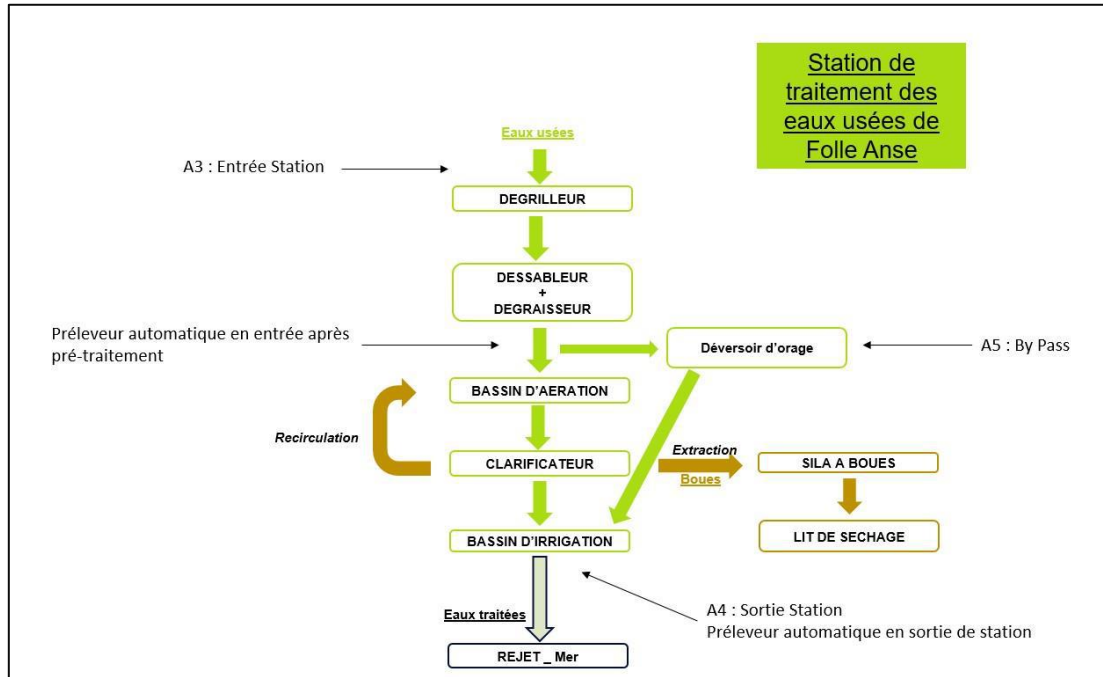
Station de traitement des eaux usées de Folle Anse

Eaux usées

A3 : Entrée Station

DEGRILLEUR

DESSABLEUR
+
DEGRAISSEUR

Préleveur automatique en entrée après pré-traitement

Déversoir d'orage

A5 : By Pass

BASSIN D'AERATION

Recirculation

CLARIFICATEUR

Extraction
Boues

SILA A BOUES

LIT DE SECHAGE

BASSIN D'IRRIGATION

Eaux traitées

A4 : Sortie Station
Préleveur automatique en sortie de station

REJET _ Mer